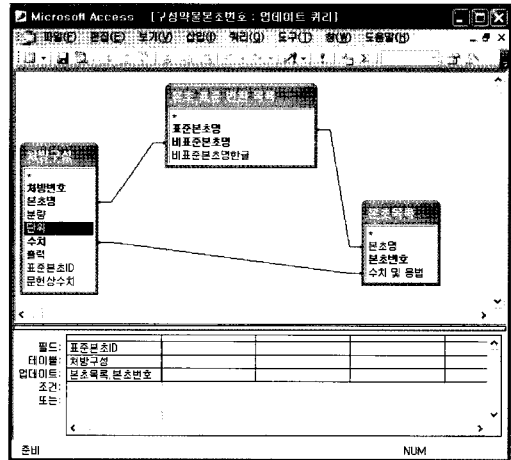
Microsoft Access - [구성약물본초번호 : 업데이트 쿼리]

파일(F) 편집(E) 보기(V) 삽입(I) 쿼리(Q) 도구(T) 창(W) 도움말(H)

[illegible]
*
표준본초명
비표준본초명
비표준본초명한글

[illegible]
*
처방번호
본초명
분량
단위
수치
출력
표준본초ID
문헌상수치

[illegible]
*
본초명
본초번호
수치 및 용법

| 필드: | 표준본초ID |
|---|---|
| 테이블: | 처방구성 |
| 업데이트: | 본초목록.본초번호 |
| 조건: | |
| 또는: | |

준비
NUM